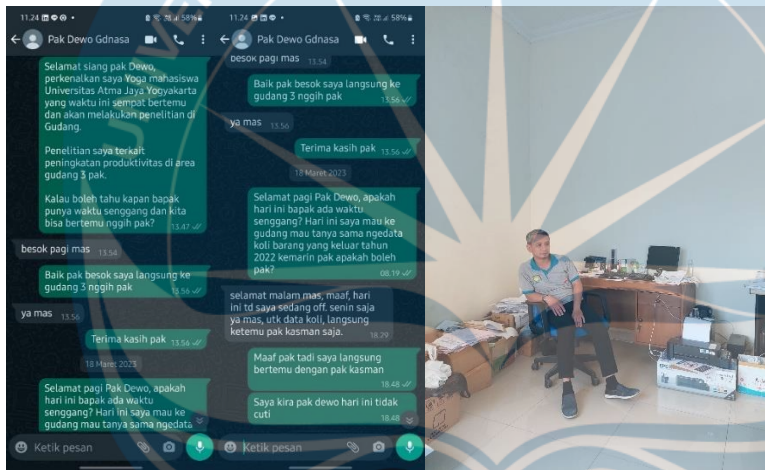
11.24 58%

Pak Dewo Gdnasa

Selamat siang pak Dewo, perkenalkan saya Yoga mahasiswa Universitas Atma Jaya Yogyakarta yang waktu ini sempat bertemu dan akan melakukan penelitian di Gudang.

Penelitian saya terkait peningkatan produktivitas di area gudang 3 pak.

Kalau boleh tahu kapan bapak punya waktu senggang dan kita bisa bertemu nggih pak? 13.47

besok pagi mas 13.54

Baik pak besok saya langsung ke gudang 3 nggih pak 13.56

ya mas 13.56

Terima kasih pak 13.56

18 Maret 2023

Selamat pagi Pak Dewo, apakah hari ini bapak ada waktu senggang? Hari ini saya mau ke gudang mau tanya sama ngedata

Ketik pesan

11.24 58%

Pak Dewo Gdnasa

besok pagi mas 13.54

Baik pak besok saya langsung ke gudang 3 nggih pak 13.56

ya mas 13.56

Terima kasih pak 13.56

18 Maret 2023

Selamat pagi Pak Dewo, apakah hari ini bapak ada waktu senggang? Hari ini saya mau ke gudang mau tanya sama ngedata koli barang yang keluar tahun 2022 kemarin pak apakah boleh pak? 08.19

selamat malam mas, maaf, hari ini td saya sedang off. senin saja ya mas, utk data koli, langsung ketemu pak kasman saja. 18.29

Maaf pak tadi saya langsung bertemu dengan pak kasman 18.48

Saya kira pak dewo hari ini tidak cuti 18.48

Ketik pesan